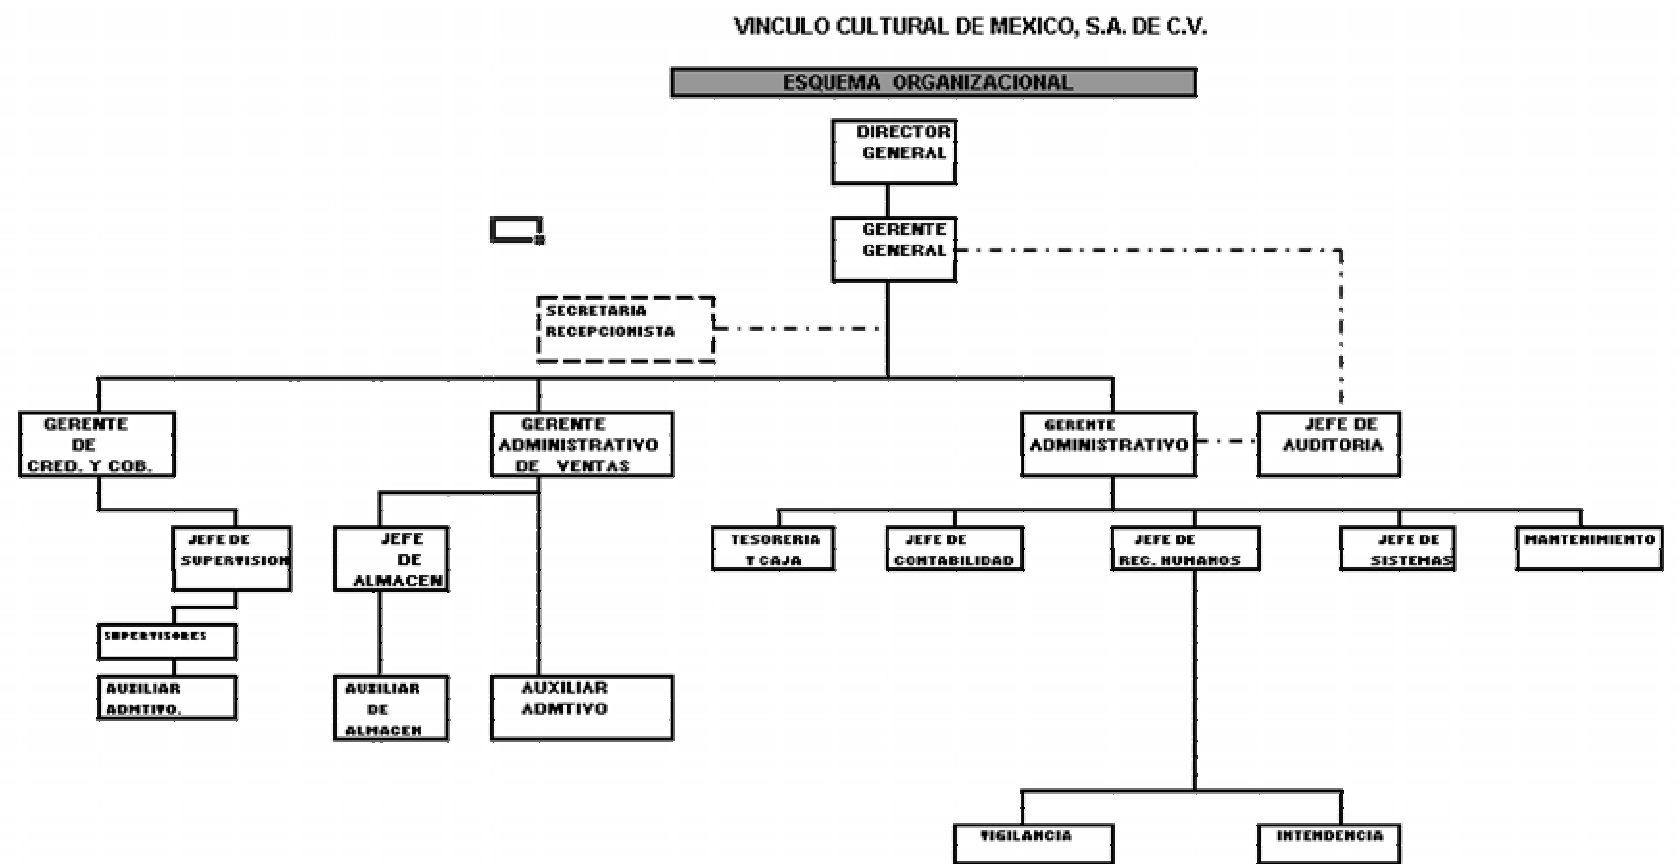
VINCULO CULTURAL DE MEXICO, S.A. DE C.V.

ESQUEMA ORGANIZACIONAL

DIRECTOR GENERAL

GERENTE GENERAL

SECRETARIA RECEPCIONISTA

GERENTE DE CRED. Y COB.

GERENTE ADMINISTRATIVO DE VENTAS

GERENTE ADMINISTRATIVO

JEFE DE AUDITORIA

JEFE DE SUPERVISION

JEFE DE ALMACEN

TESORERIA Y CAJA

JEFE DE CONTABILIDAD

JEFE DE REC. HUMANOS

JEFE DE SISTEMAS

MANTENIMIENTO

SUPERVISORES

AUXILIAR ADMTIVO.

AUXILIAR DE ALMACEN

AUXILIAR ADMTIVO

VIGILANCIA

INTENDENCIA